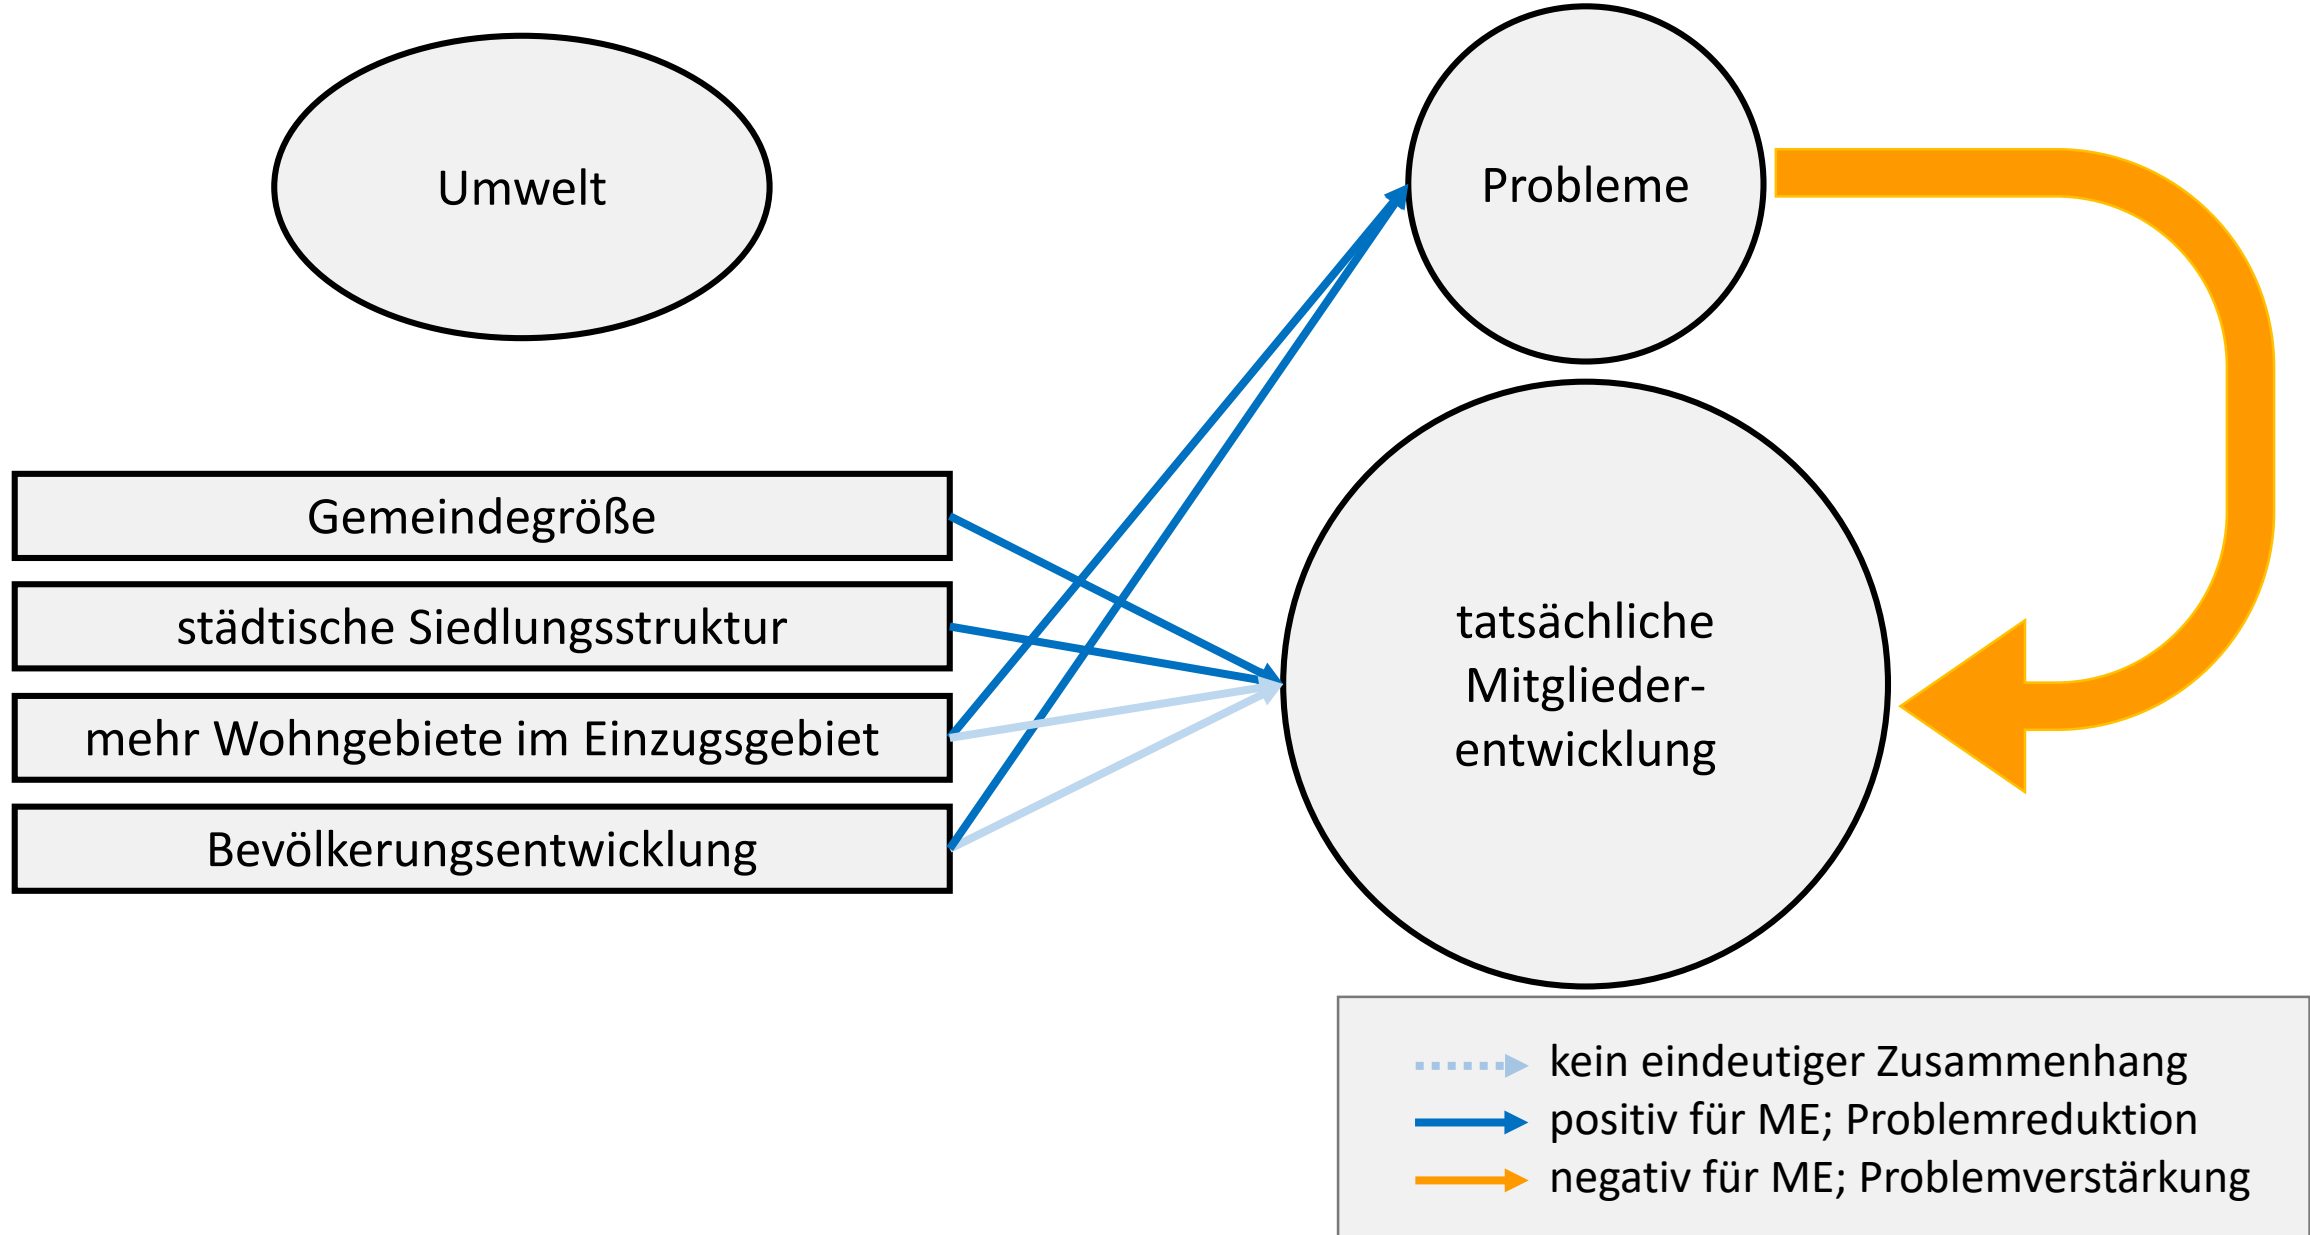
Umwelt

Probleme

Gemeindegröße

städtische Siedlungsstruktur

mehr Wohngebiete im Einzugsgebiet

Bevölkerungsentwicklung

tatsächliche Mitgliederentwicklung

kein eindeutiger Zusammenhang
positiv für ME; Problemreduktion
negativ für ME; Problemverstärkung